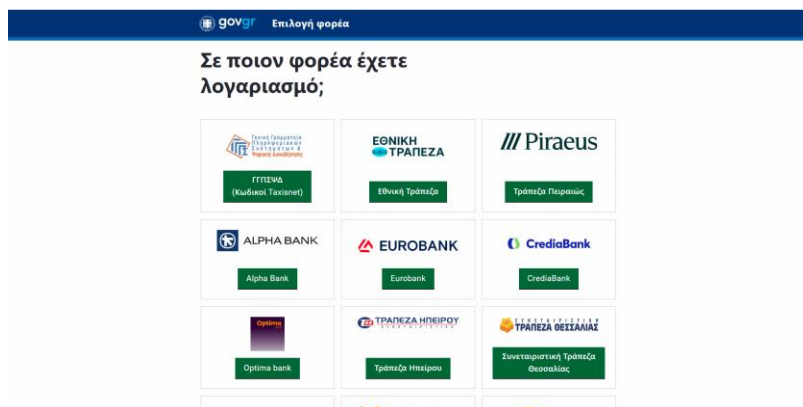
govgr Επιλογή φορέα

Σε ποιον φορέα έχετε λογαριασμό;

Γενική Γραμματεία Πληροφοριακών Συστημάτων & Ψηφιακής Διακυβέρνησης

ΓΓΠΣΨΔ (Κωδικοί Taxisnet)

ΕΘΝΙΚΗ ΤΡΑΠΕΖΑ

Εθνική Τράπεζα

Piraeus

Τράπεζα Πειραιώς

ALPHA BANK

Alpha Bank

EUROBANK

Eurobank

CrediaBank

CrediaBank

Optima bank

Optima bank

ΤΡΑΠΕΖΑ ΗΠΕΙΡΟΥ ΣΥΝΕΤΑΙΡΙΣΤΙΚΗ

Τράπεζα Ηπείρου

ΣΥΝΕΤΑΙΡΙΣΤΙΚΗ ΤΡΑΠΕΖΑ ΘΕΣΣΑΛΙΑΣ

Συνεταιριστική Τράπεζα Θεσσαλίας